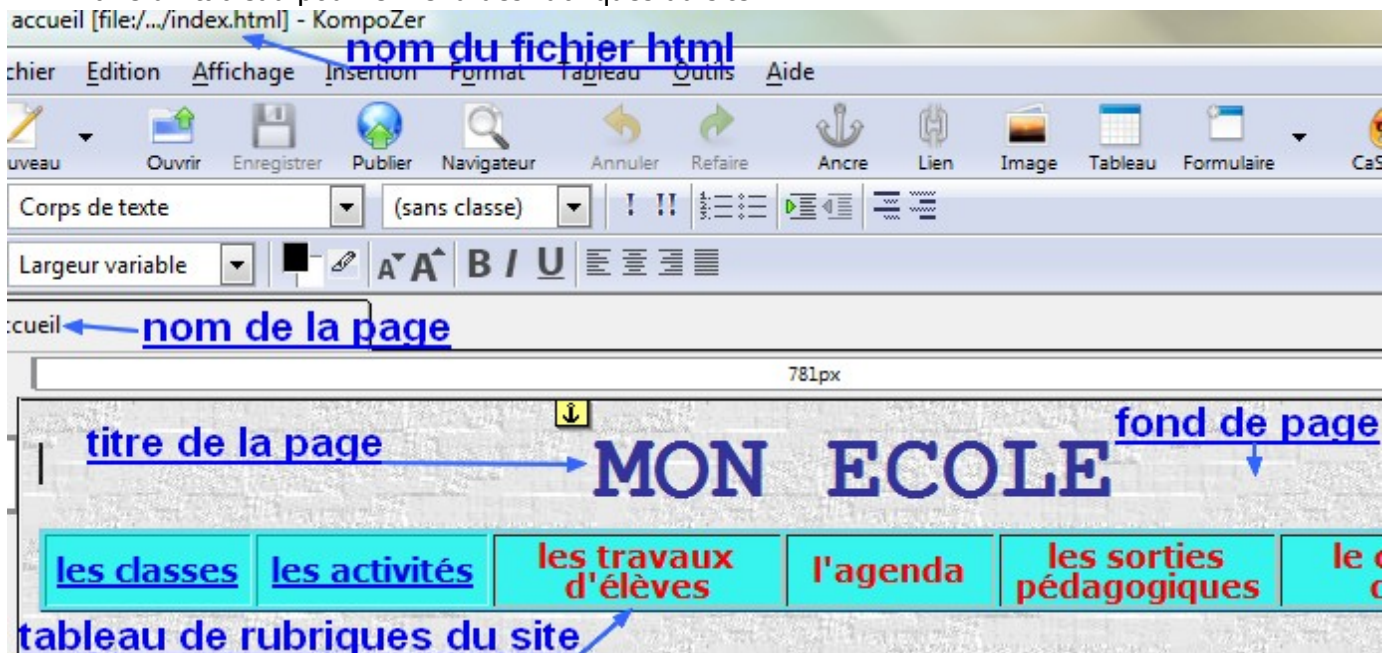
accueil [file:/.../index.html] - KompoZer

nom du fichier html

chier Edition Affichage Insertion Format Tableau Outils Aide

uveau Ouvrir Enregistrer Publier Navigateur Annuler Refaire Ancre Lien Image Tableau Formulaire CaS

Corps de texte (sans classe)

Largeur variable

B I U

:cueil nom de la page

781px

titre de la page

MON ECOLE

fond de page

| les classes | les activités | les travaux d'élèves | l'agenda | les sorties pédagogiques | le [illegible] |
|---|---|---|---|---|---|

tableau de rubriques du site